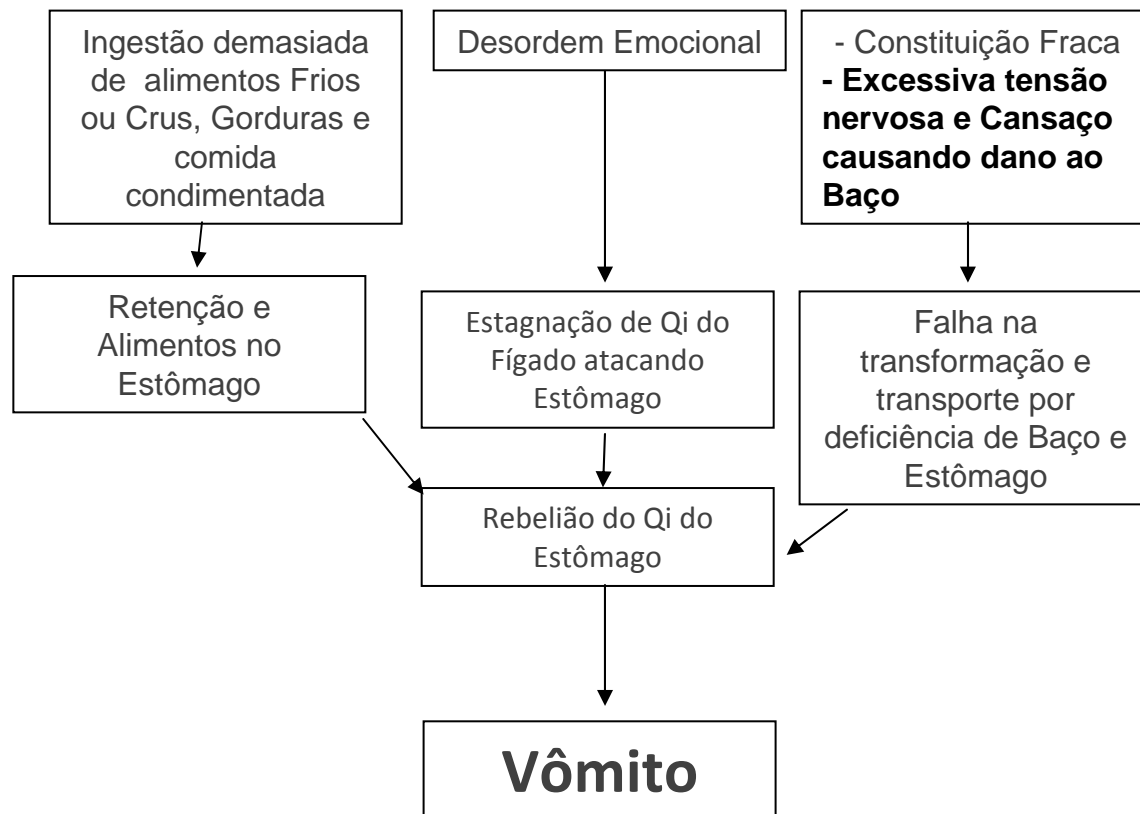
Ingestão demasiada de alimentos Frios ou Crus, Gorduras e comida condimentada

Desordem Emocional

- Constituição Fraca
- Excessiva tensão nervosa e Cansaço causando dano ao Baço

Retenção e Alimentos no Estômago

Estagnação de Qi do Fígado atacando Estômago

Falha na transformação e transporte por deficiência de Baço e Estômago

Rebelião do Qi do Estômago

Vômito